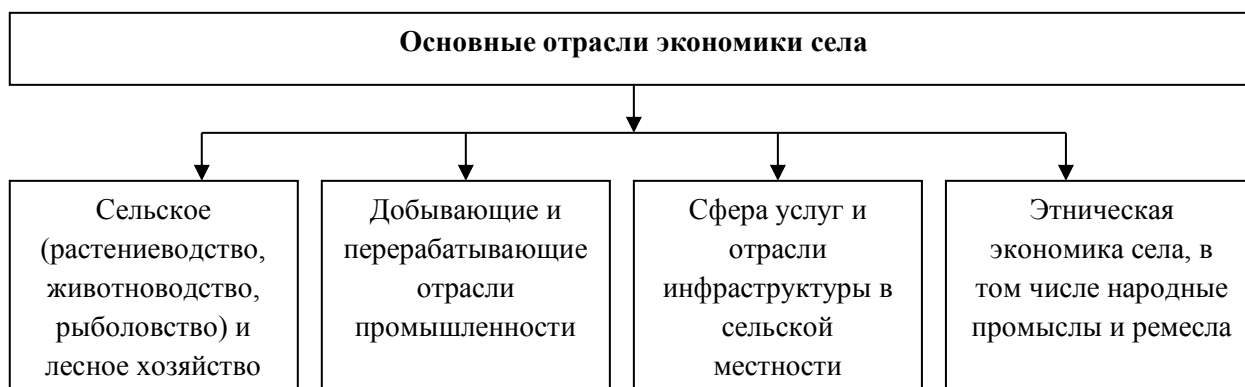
Основные отрасли экономики села

Сельское (растениеводство, животноводство, рыболовство) и лесное хозяйство

Добывающие и перерабатывающие отрасли промышленности

Сфера услуг и отрасли инфраструктуры в сельской местности

Этническая экономика села, в том числе народные промыслы и ремесла